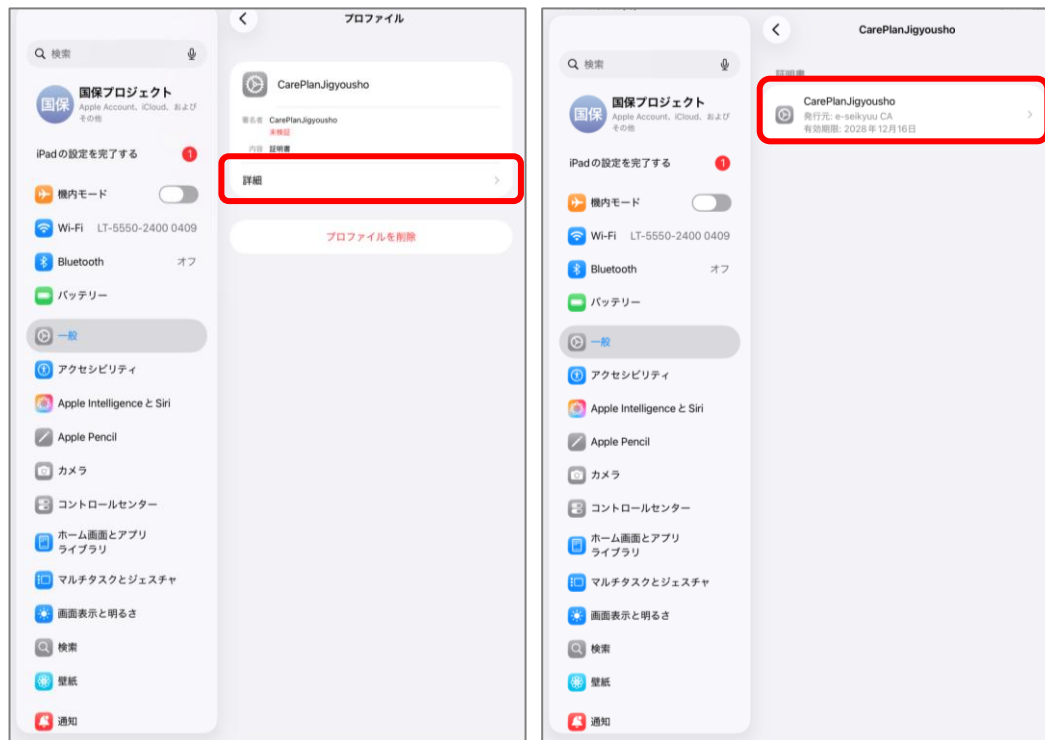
プロファイル

検索

国保 国保プロジェクト
Apple Account、iCloud、およびその他

iPadの設定を完了する 1

機内モード

Wi-Fi LT-5550-2400 0409

Bluetooth オフ

バッテリー

一般

アクセシビリティ

Apple Intelligence と Siri

Apple Pencil

カメラ

コントロールセンター

ホーム画面とアプリライブラリ

マルチタスクとジェスチャ

画面表示と明るさ

検索

壁紙

通知

CarePlanJigyousho

署名者 CarePlanJigyousho
未検証

内容 証明書

詳細

プロファイルを削除

CarePlanJigyousho

検索

国保 国保プロジェクト
Apple Account、iCloud、およびその他

iPadの設定を完了する 1

機内モード

Wi-Fi LT-5550-2400 0409

Bluetooth オフ

バッテリー

一般

アクセシビリティ

Apple Intelligence と Siri

Apple Pencil

カメラ

コントロールセンター

ホーム画面とアプリライブラリ

マルチタスクとジェスチャ

画面表示と明るさ

検索

壁紙

通知

証明書

CarePlanJigyousho
発行元: e-seikyuu CA
有効期限: 2028 年 12月16日